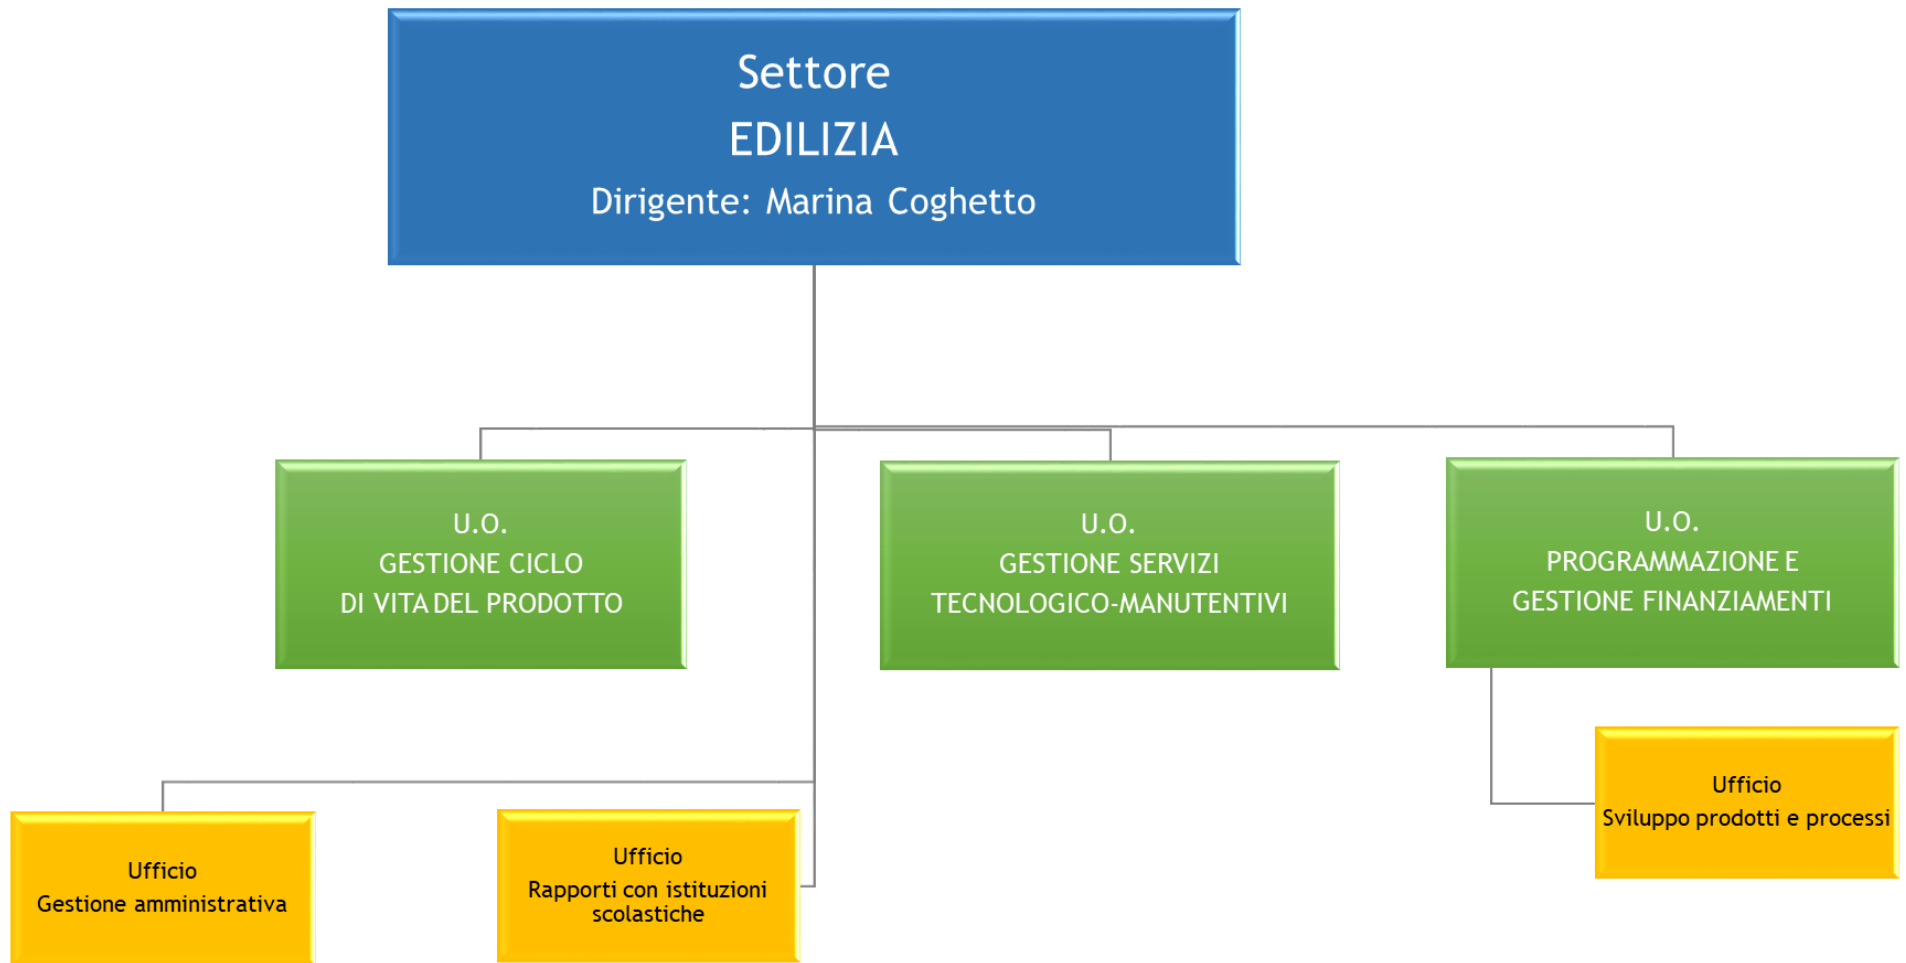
Settore
EDILIZIA
Dirigente: Marina Coghetto

U.O.
GESTIONE CICLO
DI VITA DEL PRODOTTO

U.O.
GESTIONE SERVIZI
TECNOLOGICO-MANUTENTIVI

U.O.
PROGRAMMAZIONE E
GESTIONE FINANZIAMENTI

Ufficio
Sviluppo prodotti e processi

Ufficio
Gestione amministrativa

Ufficio
Rapporti con istituzioni scolastiche